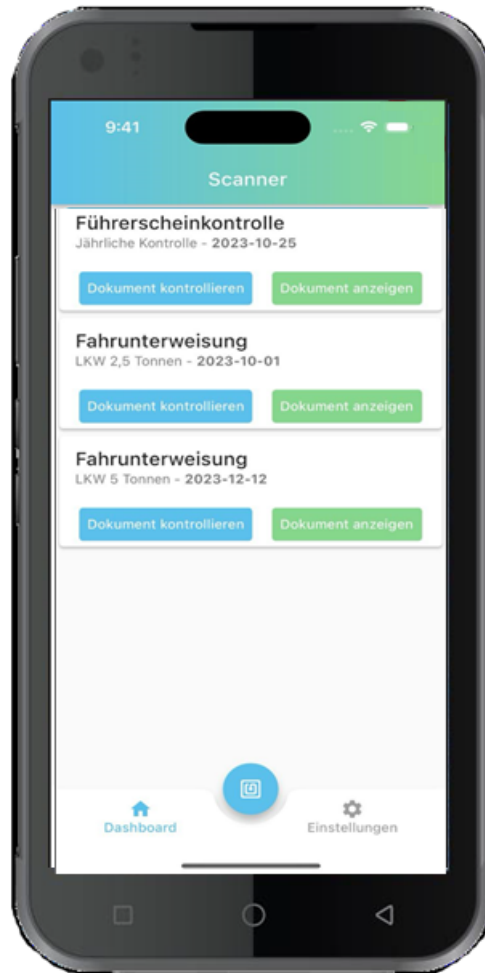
9:41

Scanner

Führerscheinkontrolle
Jährliche Kontrolle - 2023-10-25

Dokument kontrollieren Dokument anzeigen

Fahrunterweisung
LKW 2,5 Tonnen - 2023-10-01

Dokument kontrollieren Dokument anzeigen

Fahrunterweisung
LKW 5 Tonnen - 2023-12-12

Dokument kontrollieren Dokument anzeigen

Dashboard Einstellungen